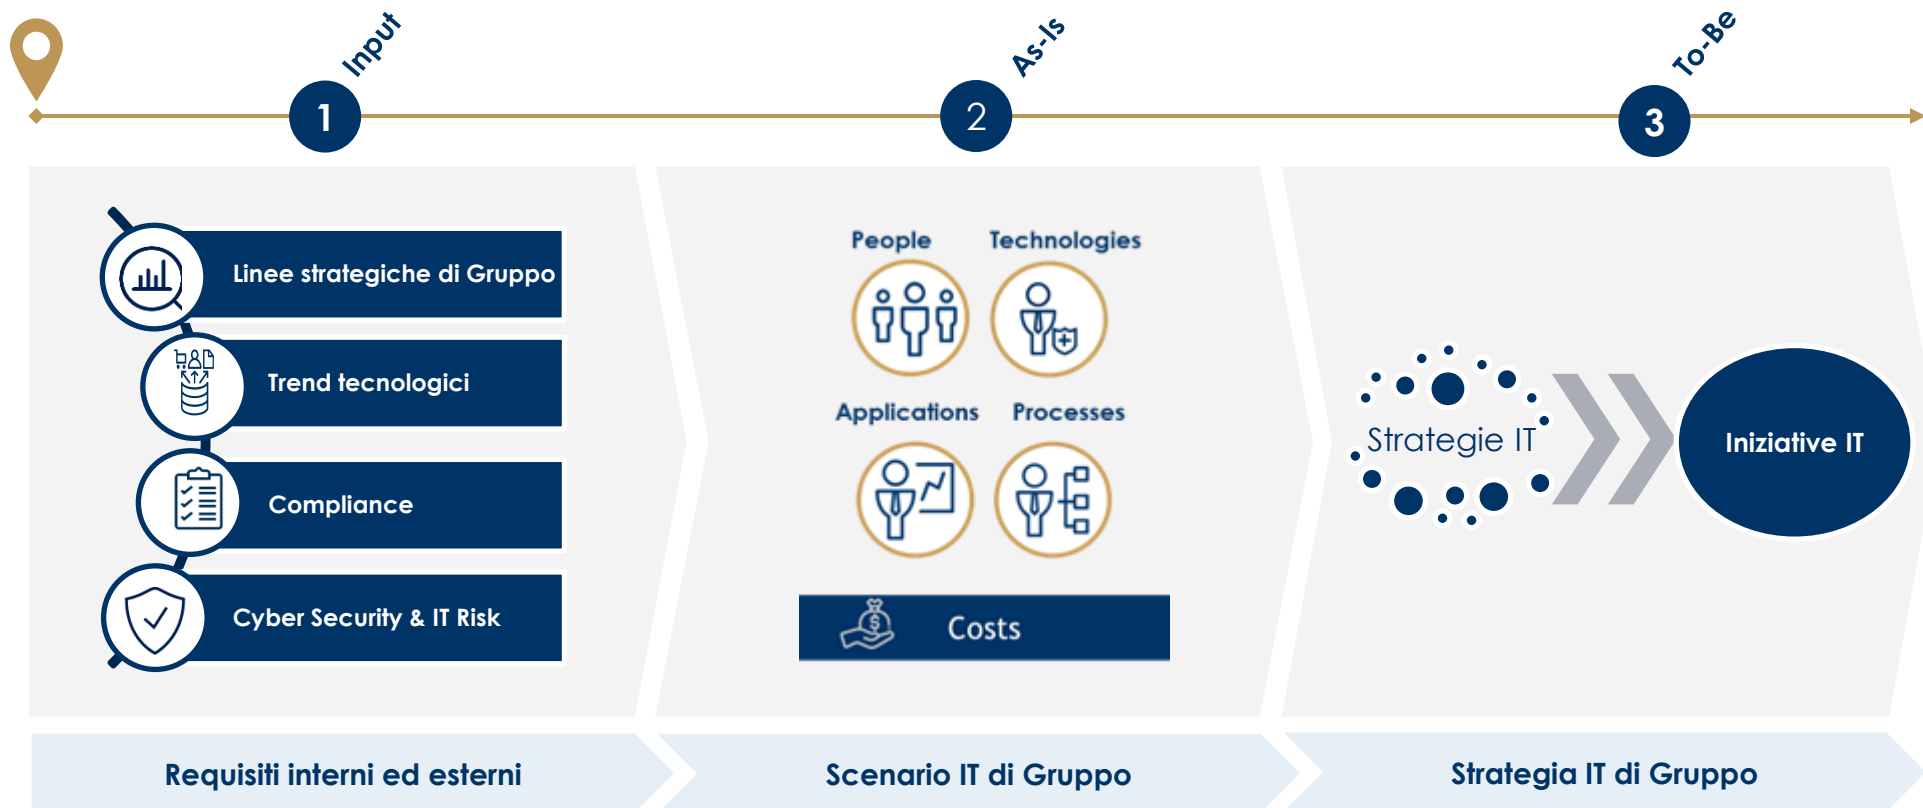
1 Input

2 As-Is

3 To-Be

Linee strategiche di Gruppo

Trend tecnologici

Compliance

Cyber Security & IT Risk

People

Technologies

Applications

Processes

Costs

Strategie IT

Iniziative IT

Requisiti interni ed esterni

Scenario IT di Gruppo

Strategia IT di Gruppo